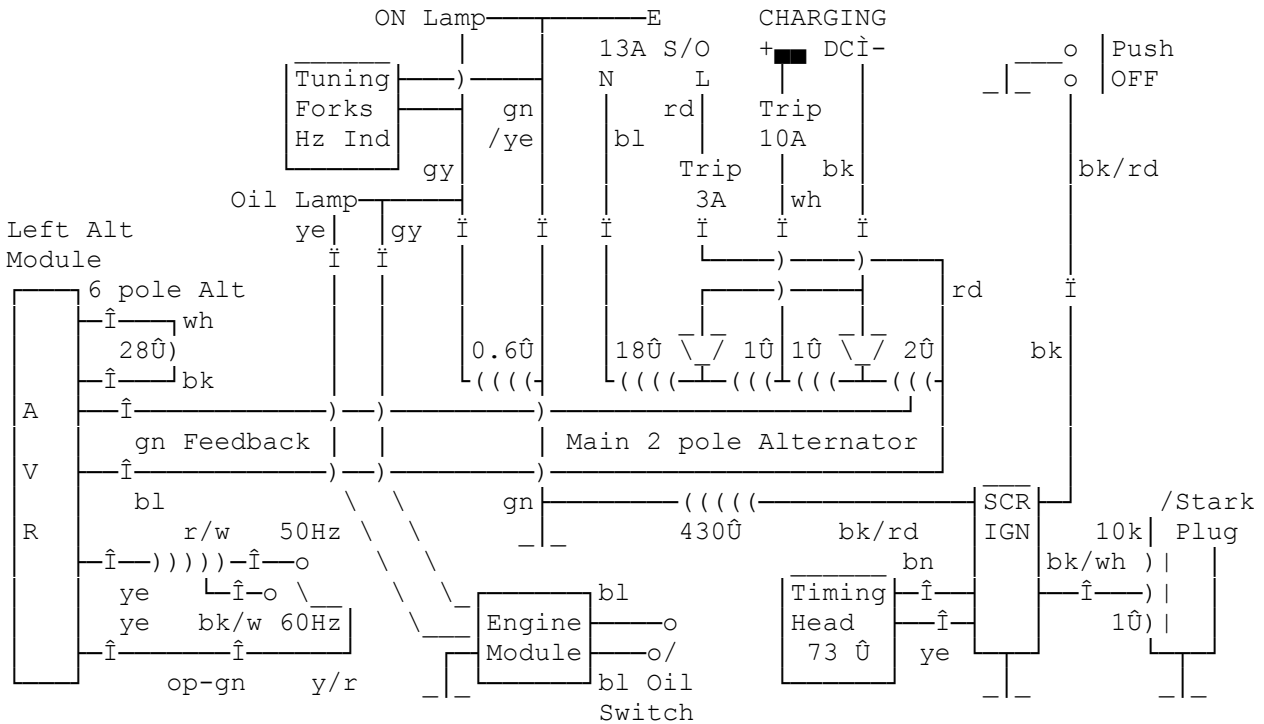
ON Lamp E
CHARGING
13A S/O
+ DCÌ-
Push OFF
N L
Tuning Forks Hz Ind
gn /ye
rd
Trip 10A
bl
gy
Trip 3A
bk
bk/rd
Oil Lamp
wh
Left Alt Module
ye
gy
Ï Ï Ï Ï Ï Ï Ï Ï Ï
6 pole Alt
rd
Î wh
28Û)
Î bk
0.6Û
18Û 1Û 1Û 2Û
bk
A
gn Feedback
Main 2 pole Alternator
V
bl
gn
430Û
SCR IGN
/Stark Plug
R
r/w 50Hz
bk/rd
10k
bn
bk/wh
Î Î o
Î o
Timing Head 73 Û
Î Î Î
1Û
ye
bl
ye bk/w 60Hz
Engine Module
o
o/
ye
op-gn y/r
bl Oil Switch